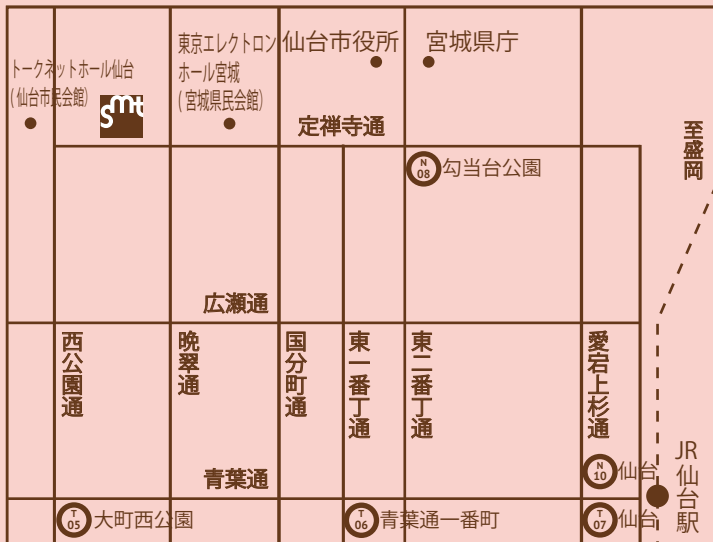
トークネットホール仙台
(仙台市民会館)

smt

東京エレクトロンホール宮城
(宮城県民会館)

仙台市役所

宮城県庁

定禅寺通

至盛岡

N 08 勾当台公園

広瀬通

西公園通

晩翠通

国分町通

東一番丁通

東二番丁通

愛宕上杉通

青葉通

N 10 仙台

JR仙台駅

T 05 大町西公園

T 06 青葉通一番町

T 07 仙台